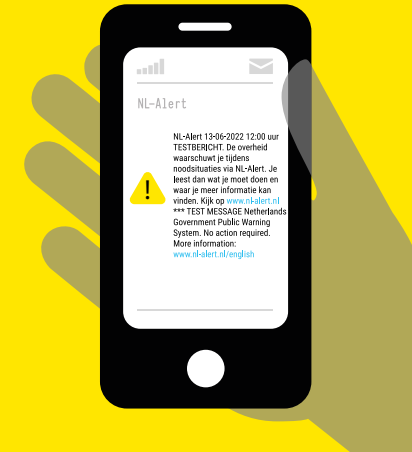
NL-Alert

NL-Alert 13-06-2022 12:00 uur TESTBERICHT. De overheid waarschuwt je tijdens noodsituaties via NL-Alert. Je leest dan wat je moet doen en waar je meer informatie kan vinden. Kijk op www.nl-alert.nl *** TEST MESSAGE Netherlands Government Public Warning System. No action required. More information: www.nl-alert.nl/english

!